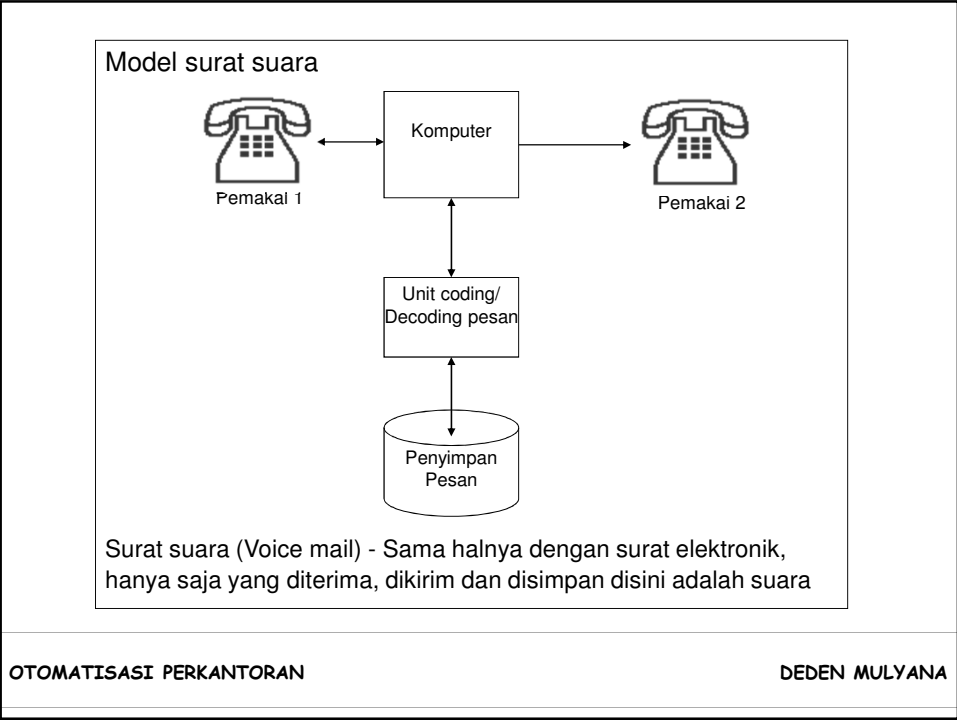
Model surat suara

Komputer

Pemakai 1

Pemakai 2

Unit coding/ Decoding pesan

Penyimpan Pesan

Surat suara (Voice mail) - Sama halnya dengan surat elektronik, hanya saja yang diterima, dikirim dan disimpan disini adalah suara

OTOMATISASI PERKANTORAN

DEDEN MULYANA